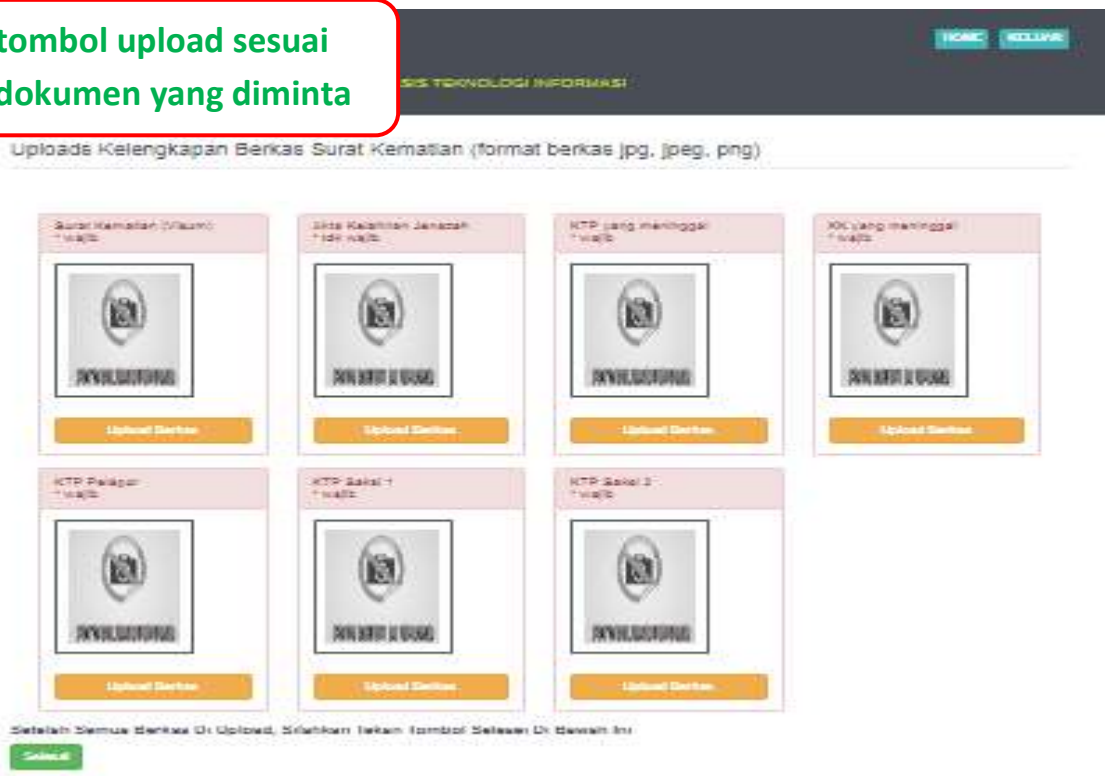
tombol upload sesuai dokumen yang diminta

HOME KELUAR

SIS TEKNOLOGI INFORMASI

Uploads Kelengkapan Berkas Surat Kematian (format berkas jpg, jpeg, png)

Surat Kematian (Wasm)
* wajib

Akta Kelahiran Jenazah
* tdk wajib

KTP yang meninggal
* wajib

KK yang meninggal
* wajib

Upload Berkas

Upload Berkas

Upload Berkas

Upload Berkas

KTP Pelapor
* wajib

KTP Saksi 1
* wajib

KTP Saksi 2
* wajib

Upload Berkas

Upload Berkas

Upload Berkas

Setelah Semua Berkas Di Upload, Silahkan Tekan Tombol Selesai Di Bawah Ini

Selesai